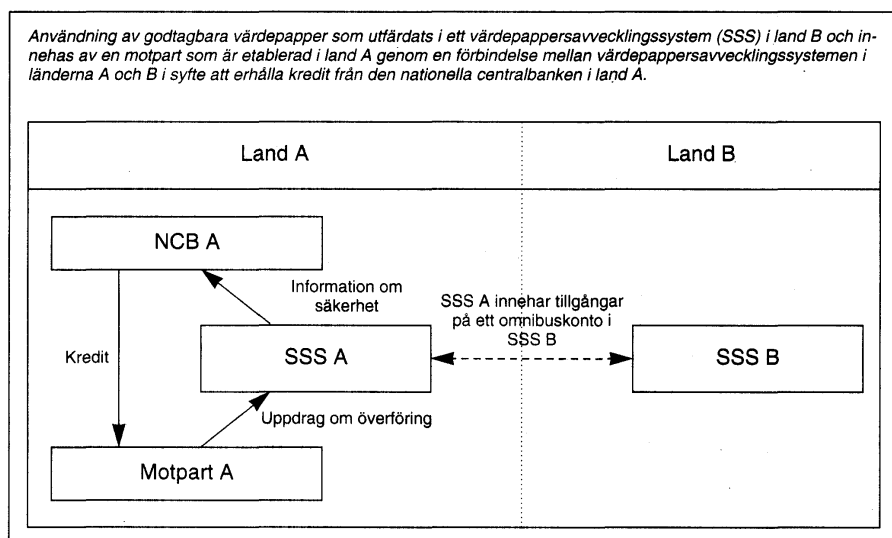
Användning av godtagbara värdepapper som utfärdats i ett värdepappersavvecklingssystem (SSS) i land B och innehas av en motpart som är etablerad i land A genom en förbindelse mellan värdepappersavvecklingssystemen i länderna A och B i syfte att erhålla kredit från den nationella centralbanken i land A.

Land A

Land B

NCB A

Information om säkerhet

SSS A innehar tillgångar på ett omnibuskonto i SSS B

Kredit

SSS A

SSS B

Uppdrag om överföring

Motpart A